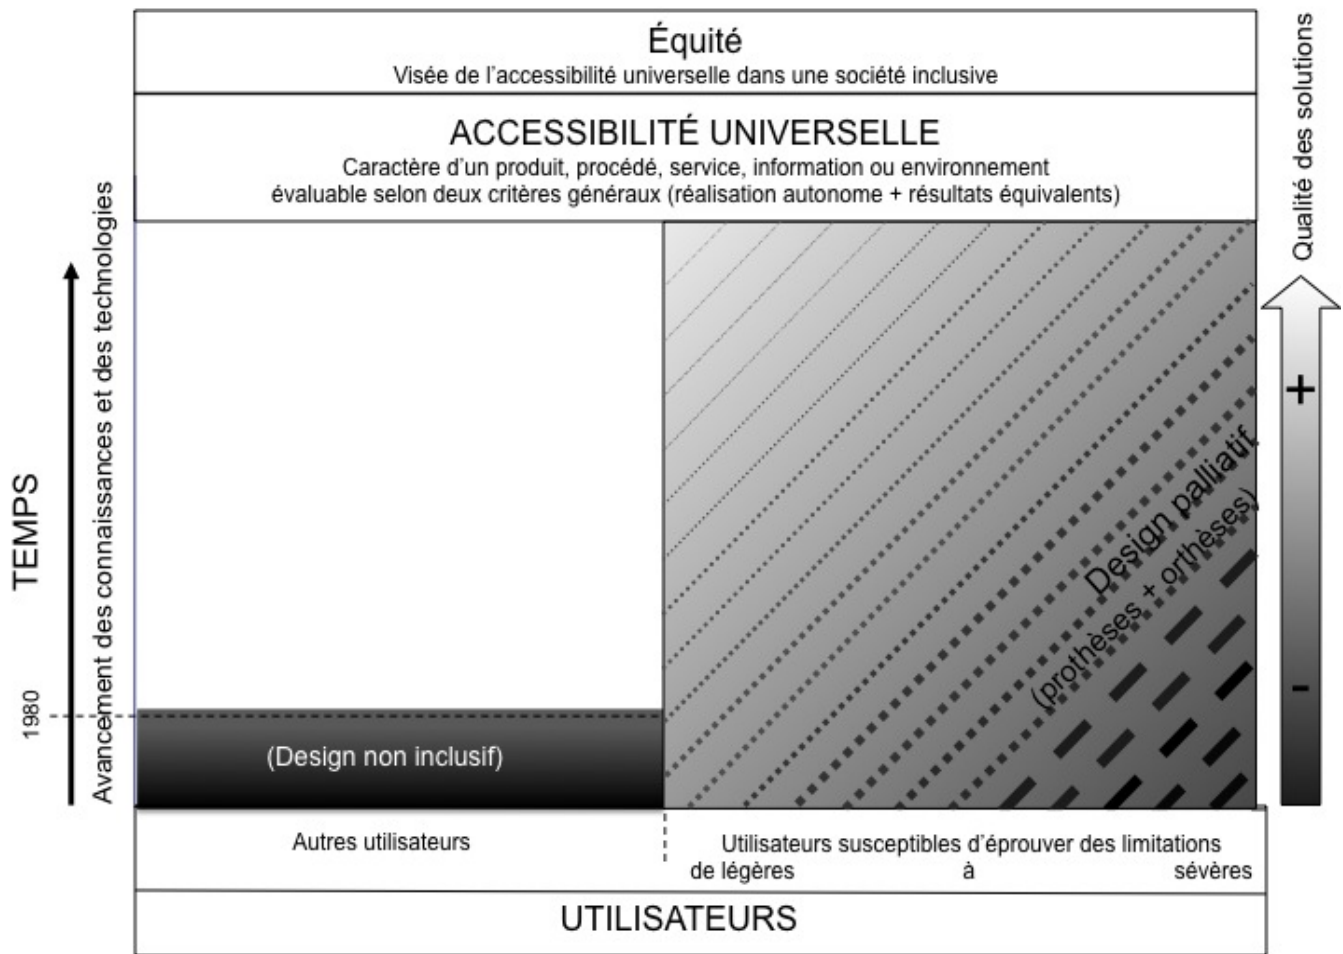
Équité
Visée de l'accessibilité universelle dans une société inclusive

ACCESSIBILITÉ UNIVERSELLE
Caractère d'un produit, procédé, service, information ou environnement évaluable selon deux critères généraux (réalisation autonome + résultats équivalents)

Qualité des solutions
+
-

TEMPS
Avancement des connaissances et des technologies
1980

(Design non inclusif)

Design palliatif
(prothèses + orthèses)

Autres utilisateurs

Utilisateurs susceptibles d'éprouver des limitations
de légères à sévères

UTILISATEURS